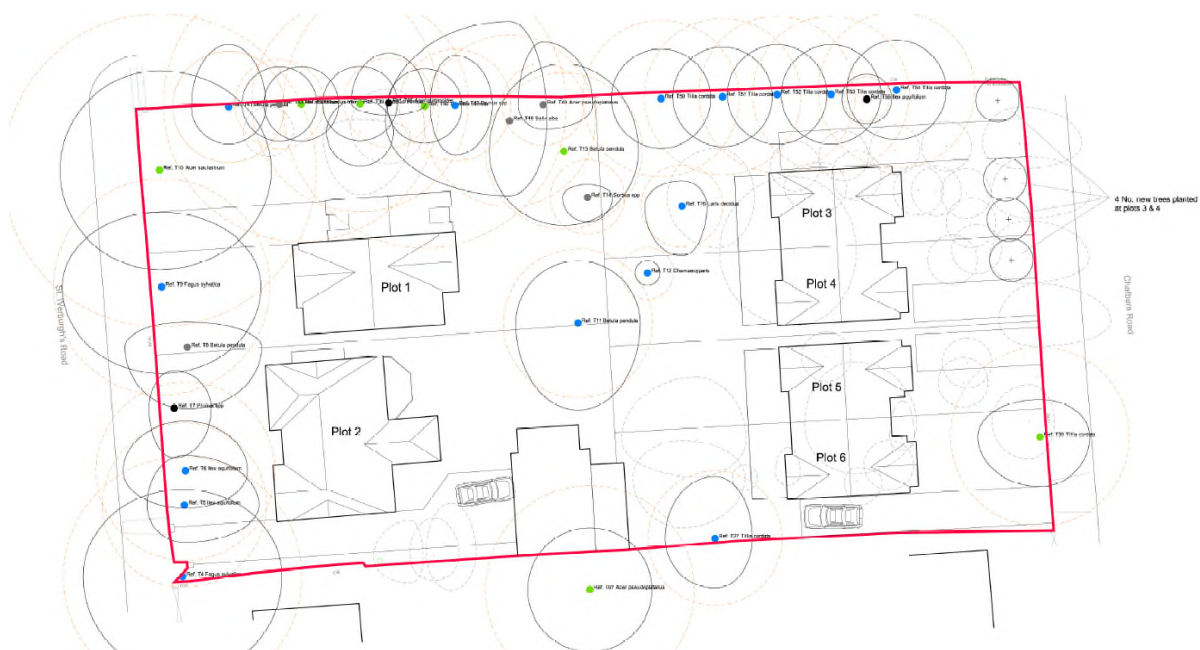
Ref. T11 Betula pendula
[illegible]
Ref. T50 Tilia cordata
Ref. T51 Tilia cordata
Ref. T52 Tilia cordata
Ref. T53 Tilia cordata
Ref. T54 Tilia cordata
Ref. T55 Ilex aquifolium
Ref. T49 Acer pseudoplatanus
Ref. T48 Salix alba
Ref. T47 Sorbus spp
Ref. T13 Betula pendula
Ref. T10 Acer saccharinum
Ref. T14 Sorbus spp
Ref. T15 Larix decidua
4 No. new trees planted at plots 3 & 4
Plot 3
Plot 4
Ref. T12 Chamaecyparis
Plot 1
St Werburgh's Road
Ref. T9 Fagus sylvatica
Chatburn Road
Ref. T11 Betula pendula
Ref. T8 Betula pendula
Plot 5
Ref. T7 Prunus spp
Plot 2
Ref. T39 Tilia cordata
Plot 6
Ref. T6 Ilex aquifolium
Ref. T5 Ilex aquifolium
Ref. T37 Tilia cordata
Ref. T4 Fagus sylvatica
Ref. 107 Acer pseudoplatanus